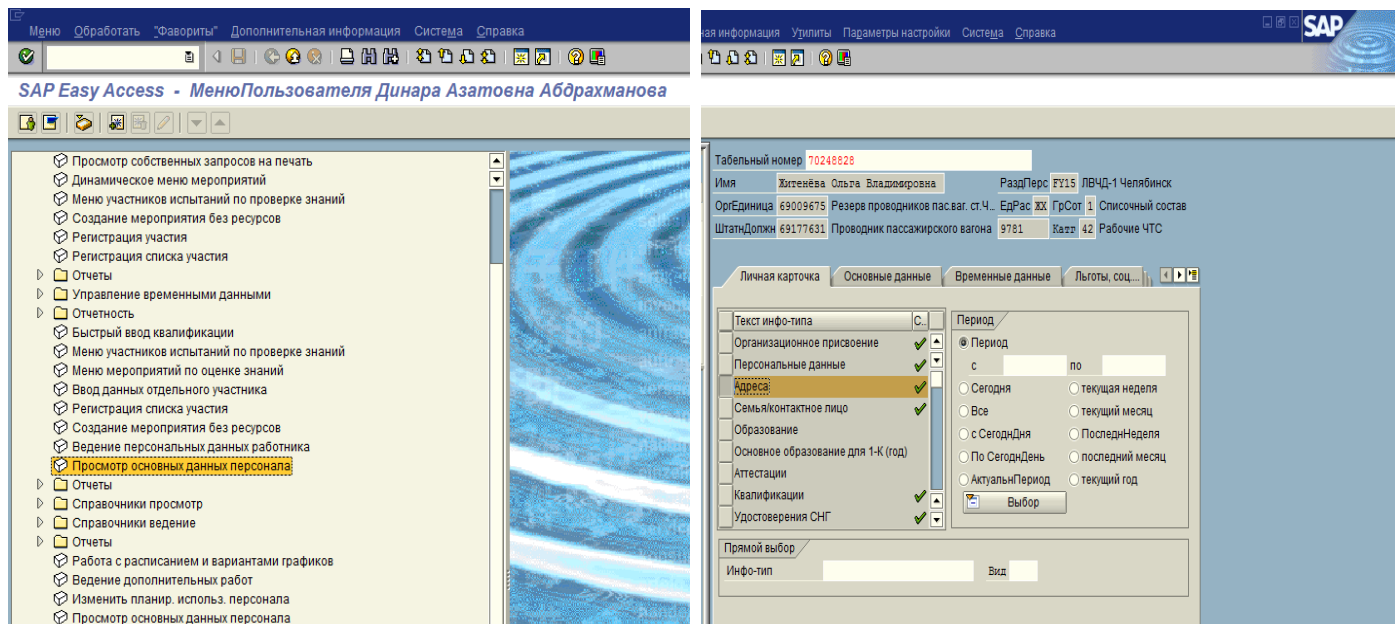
Меню Обработать "Фавориты" Дополнительная информация Система Справка

SAP Easy Access - МенюПользователя Динара Азатовна Абдрахманова

Просмотр собственных запросов на печать
Динамическое меню мероприятий
Меню участников испытаний по проверке знаний
Создание мероприятия без ресурсов
Регистрация участия
Регистрация списка участия
Отчеты
Управление временными данными
Отчетность
Быстрый ввод квалификации
Меню участников испытаний по проверке знаний
Меню мероприятий по оценке знаний
Ввод данных отдельного участника
Регистрация списка участия
Создание мероприятия без ресурсов
Ведение персональных данных работника
Просмотр основных данных персонала
Отчеты
Справочники просмотр
Справочники ведение
Отчеты
Работа с расписанием и вариантами графиков
Ведение дополнительных работ
Изменить планир. использ. персонала
Просмотр основных данных персонала

ная информация Утилиты Параметры настройки Система Справка

SAP

Табельный номер 70248828
Имя Житенёва Ольга Владимировна РаздПерс FY15 ЛВЧД-1 Челябинск
ОргЕдиница 69009675 Резерв проводников пас.ваг. ст.Ч... ЕдРас XX ГрСот 1 Списочный состав
ШтатнДолжн 69177631 Проводник пассажирского вагона 9781 Катт 42 Рабочие ЧТС

Личная карточка | Основные данные | Временные данные | Льготы, соц...

| Текст инфо-типа | С.. |
|---|---|
| Организационное присвоение | ✔ |
| Персональные данные | ✔ |
| Адреса | ✔ |
| Семья/контактное лицо | ✔ |
| Образование | |
| Основное образование для 1-К (год) | |
| Аттестации | |
| Квалификации | ✔ |
| Удостоверения СНГ | ✔ |

Период
Период
с по
Сегодня
текущая неделя
Все
текущий месяц
с СегодняДня
ПоследнНеделя
По СегоднДень
последний месяц
АктуальнПериод
текущий год
Выбор

Прямой выбор
Инфо-тип Вид